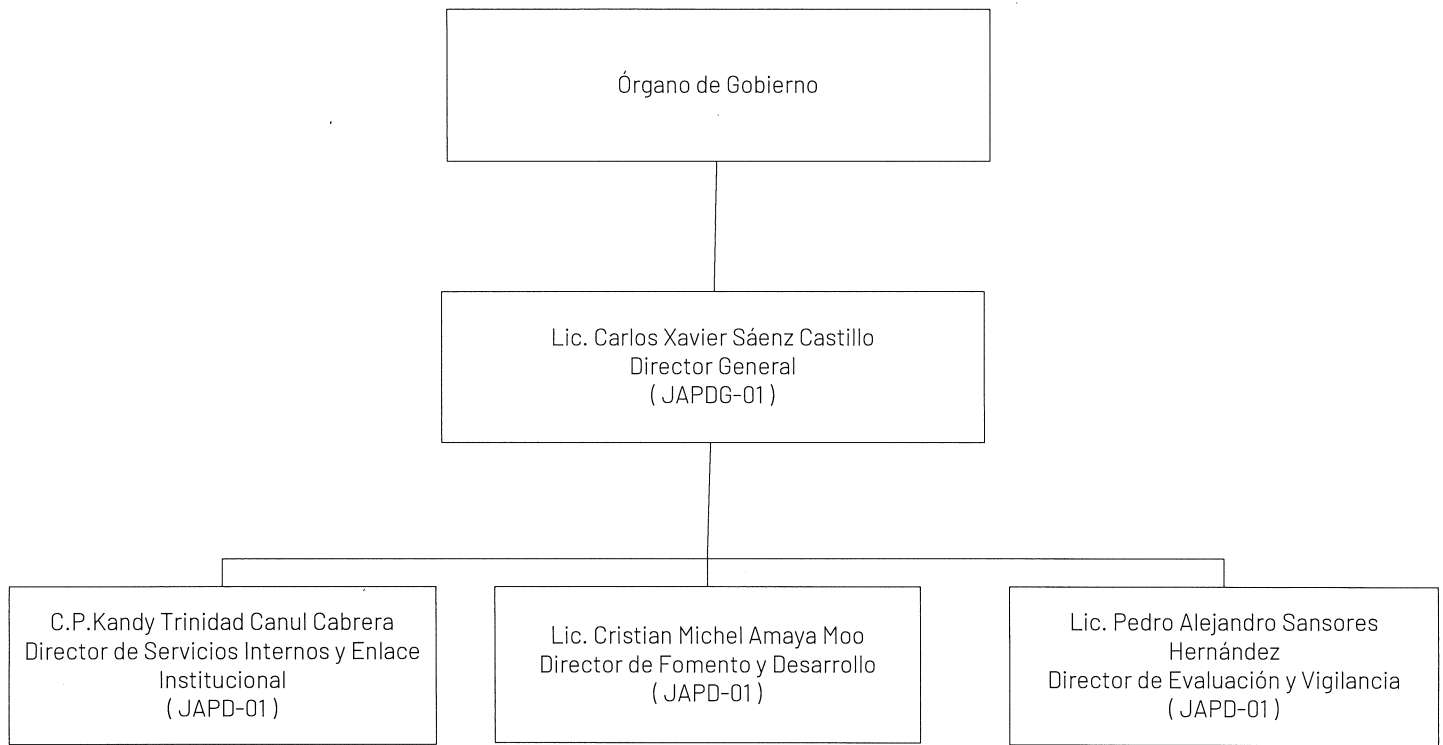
Órgano de Gobierno

Lic. Carlos Xavier Sáenz Castillo
Director General
( JAPDG-01 )

C.P.Kandy Trinidad Canul Cabrera
Director de Servicios Internos y Enlace Institucional
( JAPD-01 )

Lic. Cristian Michel Amaya Moo
Director de Fomento y Desarrollo
( JAPD-01 )

Lic. Pedro Alejandro Sansores Hernández
Director de Evaluación y Vigilancia
( JAPD-01 )